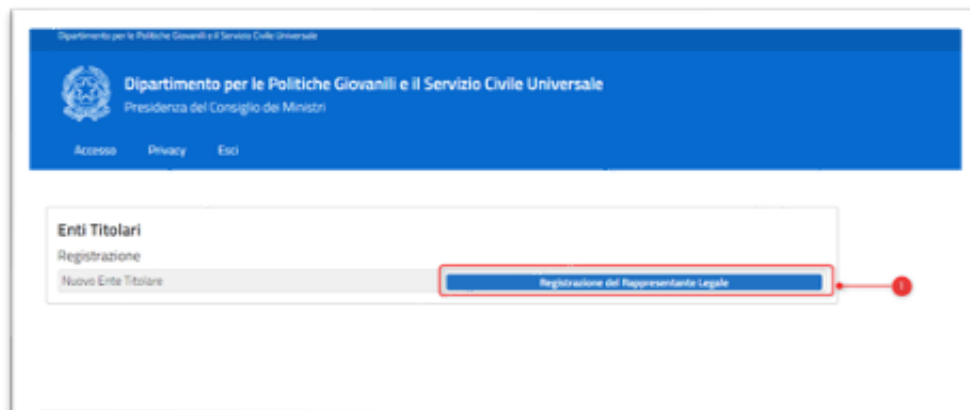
Dipartimento per le Politiche Giovanili e il Servizio Civile Universale

Dipartimento per le Politiche Giovanili e il Servizio Civile Universale
Presidenza del Consiglio dei Ministri

Accesso Privacy Esci

Enti Titolari
Registrazione
Nuovo Ente Titolare
Registrazione del Rappresentante Legale

1